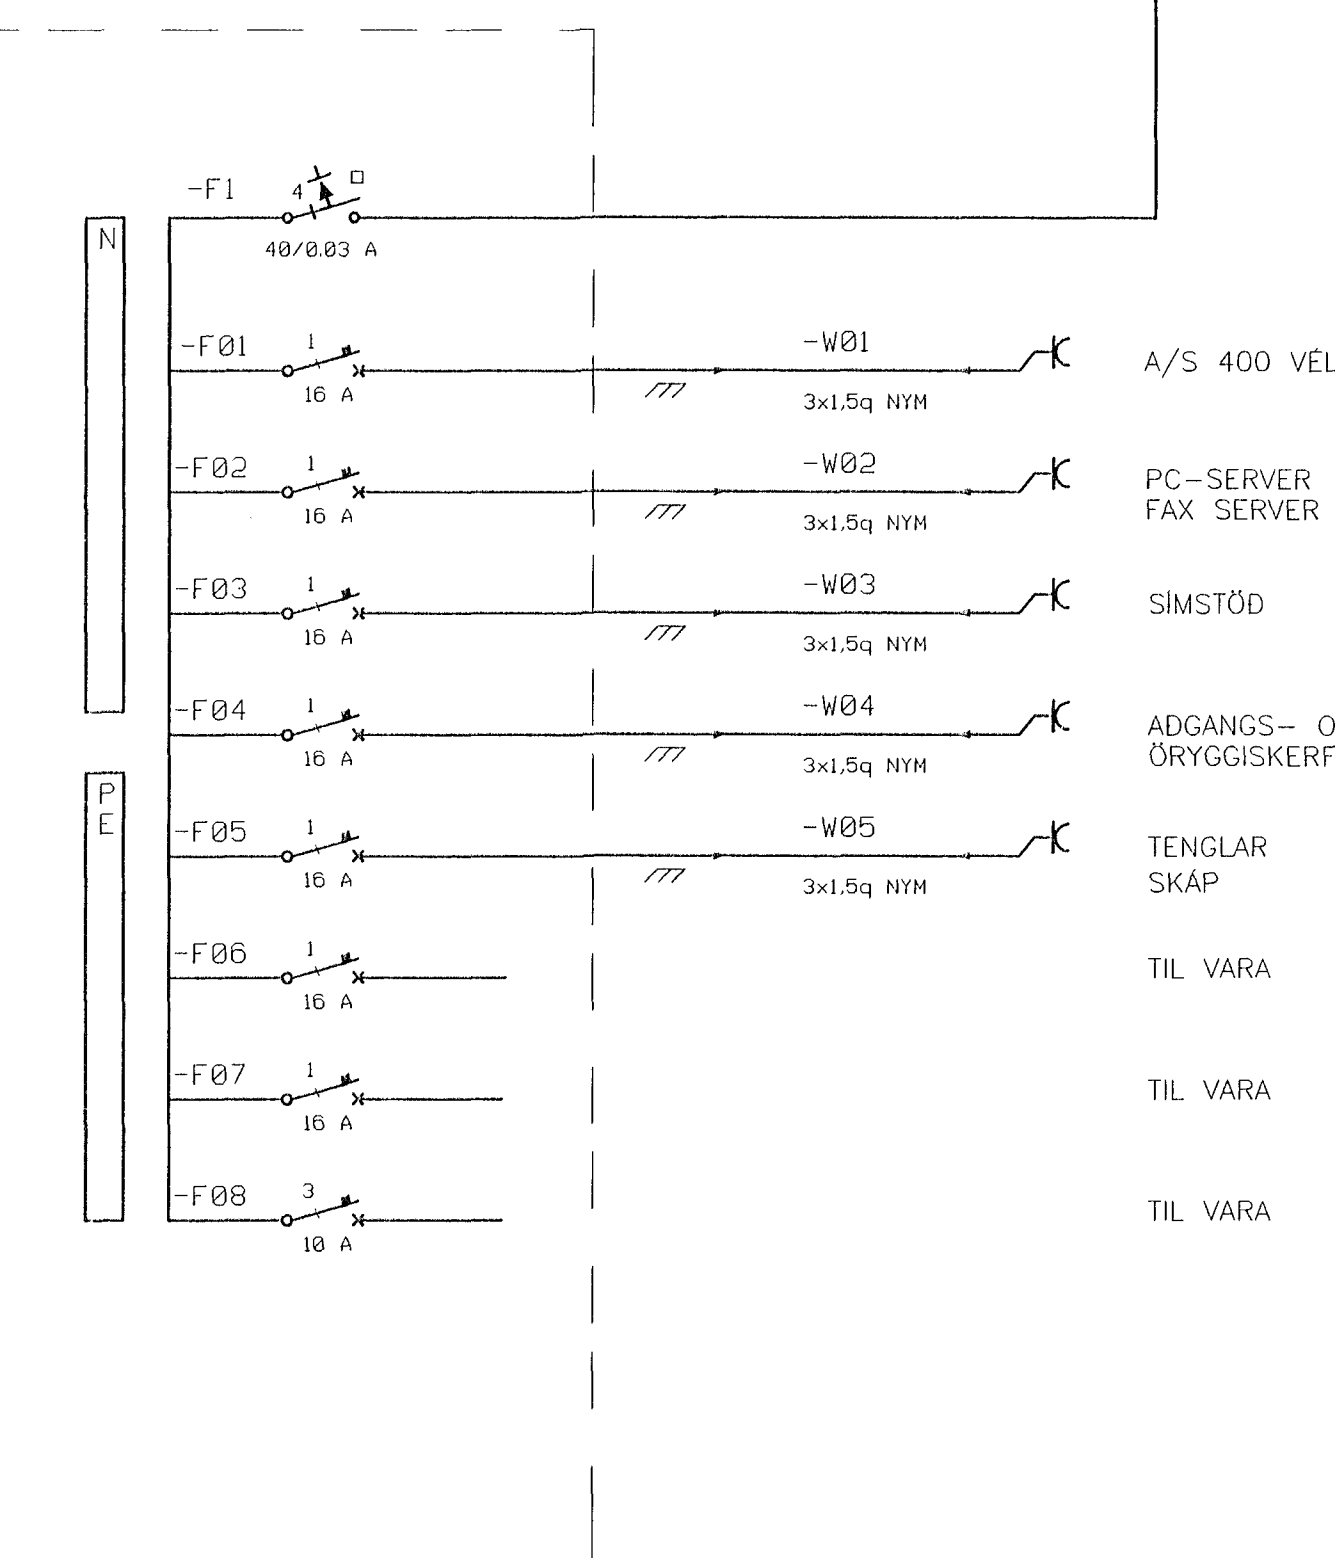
N

PE

-F1 4
40/0.03 A

-F01 1
16 A
-W01
3x1,5q NYM
A/S 400 VÉL

-F02 1
16 A
-W02
3x1,5q NYM
PC-SERVER
FAX SERVER

-F03 1
16 A
-W03
3x1,5q NYM
SÍMSTÖD

-F04 1
16 A
-W04
3x1,5q NYM
ADGANGS- O
ÖRYGGISKERF

-F05 1
16 A
-W05
3x1,5q NYM
TENGLAR
SKÁP

-F06 1
16 A
TIL VARA

-F07 1
16 A
TIL VARA

-F08 3
10 A
TIL VARA